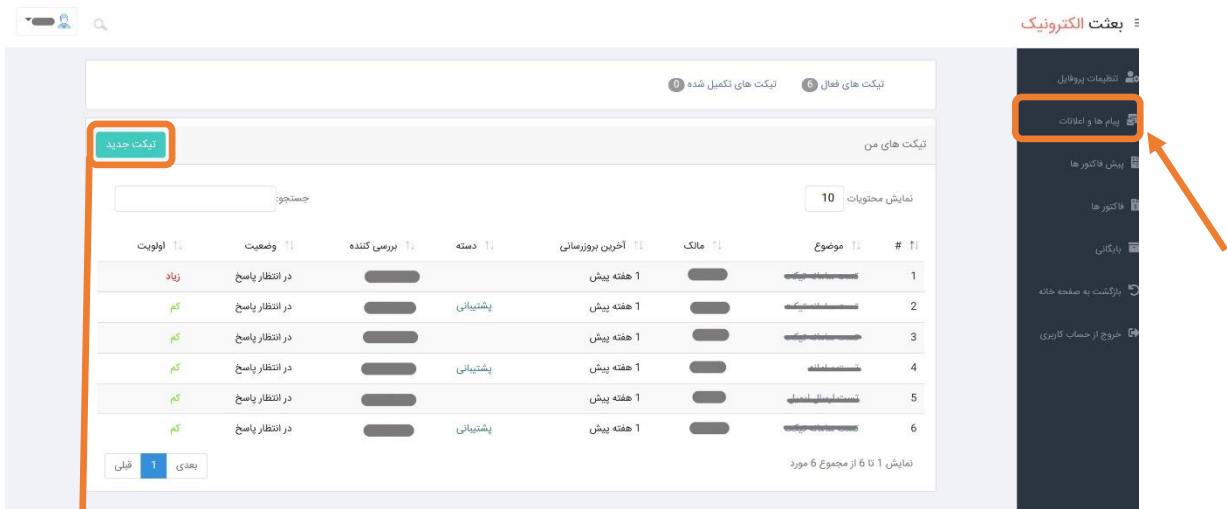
بعثت الکترونیک

تنظیمات پروفایل
پیام ها و اعلانات
پیش فاکتور ها
فاکتور ها
بایگانی
بازگشت به صفحه خانه
خروج از حساب کاربری

تیکت های فعال 6
تیکت های تکمیل شده 0

تیکت های من
تیکت جدید

نمایش محتویات 10
جستجو:

| # | موضوع | مالک | آخرین بروزرسانی | دسته | بررسی کننده | وضعیت | اولویت |
|---|---|---|---|---|---|---|---|
| 1 | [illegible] | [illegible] | 1 هفته پیش | | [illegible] | در انتظار پاسخ | زیاد |
| 2 | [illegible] | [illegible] | 1 هفته پیش | پشتیبانی | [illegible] | در انتظار پاسخ | کم |
| 3 | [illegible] | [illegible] | 1 هفته پیش | | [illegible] | در انتظار پاسخ | کم |
| 4 | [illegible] | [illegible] | 1 هفته پیش | پشتیبانی | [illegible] | در انتظار پاسخ | کم |
| 5 | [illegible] | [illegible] | 1 هفته پیش | | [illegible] | در انتظار پاسخ | کم |
| 6 | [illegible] | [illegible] | 1 هفته پیش | پشتیبانی | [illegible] | در انتظار پاسخ | کم |

نمایش 1 تا 6 از مجموع 6 مورد
قبلی 1 بعدی